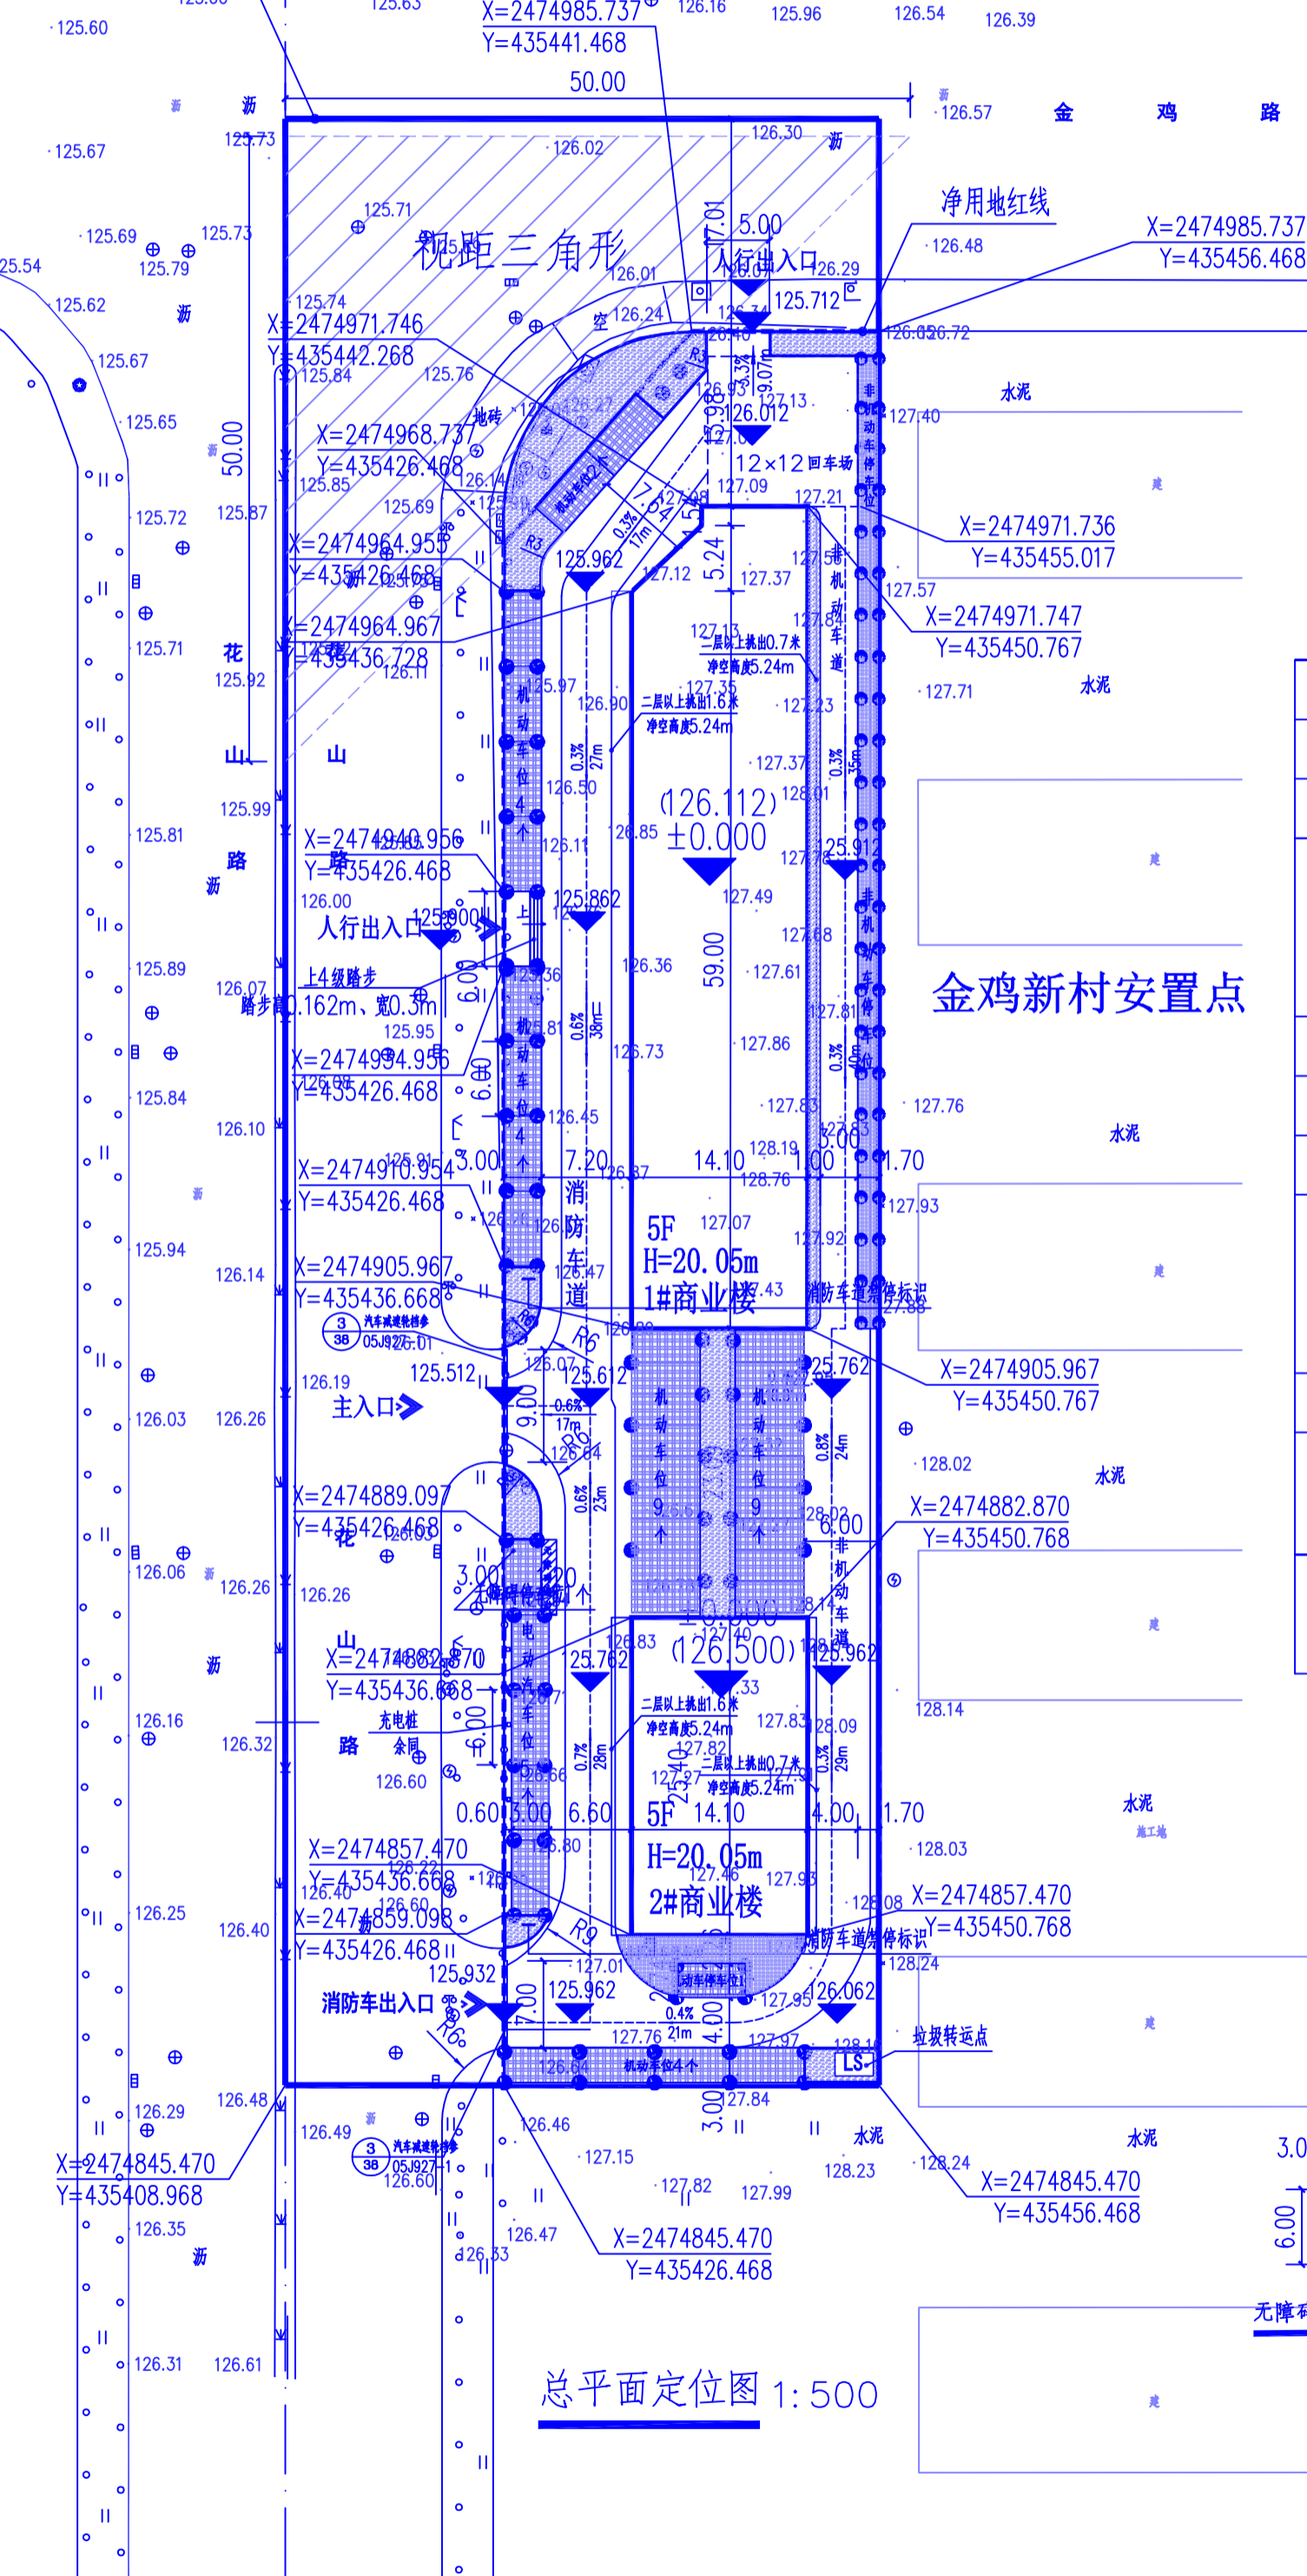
X=2474985.737
Y=435441.468
50.00
125.60
125.63
126.16
125.96
126.54
126.39
126.57
金 鸡 路
125.73
125.67
126.02
126.30
视距三角形
125.71
125.69
125.79
125.73
25.54
125.62
125.74
125.67
净用地红线
126.48
X=2474985.737
Y=435456.468
5.00
人行出入口
126.29
125.712
126.01
126.24
X=2474971.746
Y=435442.268
125.84
125.76
125.65
X=2474968.737
Y=435426.468
125.85
125.69
50.00
125.72
125.87
126.72
水泥
127.40
126.012
12×12 回车场
127.09
127.21
X=2474971.736
Y=435455.017
X=2474964.955
Y=435426.468
125.962
127.12
5.24
127.37
127.57
X=2474964.967
Y=435436.728
126.11
X=2474971.747
Y=435450.767
125.71
125.92
花
127.13
二层以上挑出0.7米
净空高度5.24m
127.71
水泥
125.97
126.90
二层以上挑出1.6米
净空高度5.24m
127.35
127.23
山 山
127.37
125.99
126.50
(126.112)
±0.000
128.01
125.81
路
126.85
126.11
X=2474940.956
Y=435426.468
125.912
126.00
127.49
人行出入口
125.900
125.862
126.36
59.00
127.61
125.89
126.07
上4级踏步
踏步高0.162m、宽0.3m
125.95
金鸡新村安置点
X=2474934.955
Y=435426.468
126.73
127.86
125.84
127.83
127.76
126.10
126.45
3.00
7.20
14.10
128.19
1.00
1.70
水泥
X=2474910.954
Y=435426.468
消防车道
128.76
127.93
125.94
5F
H=20.05m
1#商业楼
127.07
127.92
X=2474905.967
Y=435436.668
126.14
127.43
消防车道禁停标识
汽车减速带做法
05J927
X=2474905.967
Y=435450.767
125.512
125.612
125.762
126.19
主入口
126.03
126.26
9.00
126.64
128.02
水泥
X=2474889.097
Y=435426.468
X=2474882.870
Y=435450.768
6.00
126.06
126.26
126.26
3.00
±0.000
(126.500)
X=2474882.870
Y=435436.668
125.762
125.962
二层以上挑出1.6米
净空高度5.24m
127.83
128.09
128.14
充电桩
126.16
126.32
二层以上挑出0.7米
净空高度5.24m
路
126.60
0.60
3.00
6.60
5F
14.10
4.00
1.70
水泥
施工地
X=2474857.470
Y=435436.668
H=20.05m
2#商业楼
128.03
126.40
126.60
127.93
128.08
X=2474857.470
Y=435450.768
X=2474859.098
Y=435426.468
126.25
126.40
消防车道禁停标识
125.932
127.01
128.24
消防车出入口
125.962
127.95
126.062
0.4%
21m
127.76
127.97
垃圾转运点
机动车位4个
LS
126.29
126.48
3.00
127.84
126.49
汽车减速带做法
05J927
126.46
水泥
水泥
127.15
128.23
128.24
X=2474845.470
Y=435408.968
127.82
127.99
X=2474845.470
Y=435456.468
3.0
6.00
126.35
126.47
126.33
X=2474845.470
Y=435426.468
无障碍
126.31
126.61
总平面定位图 1:500